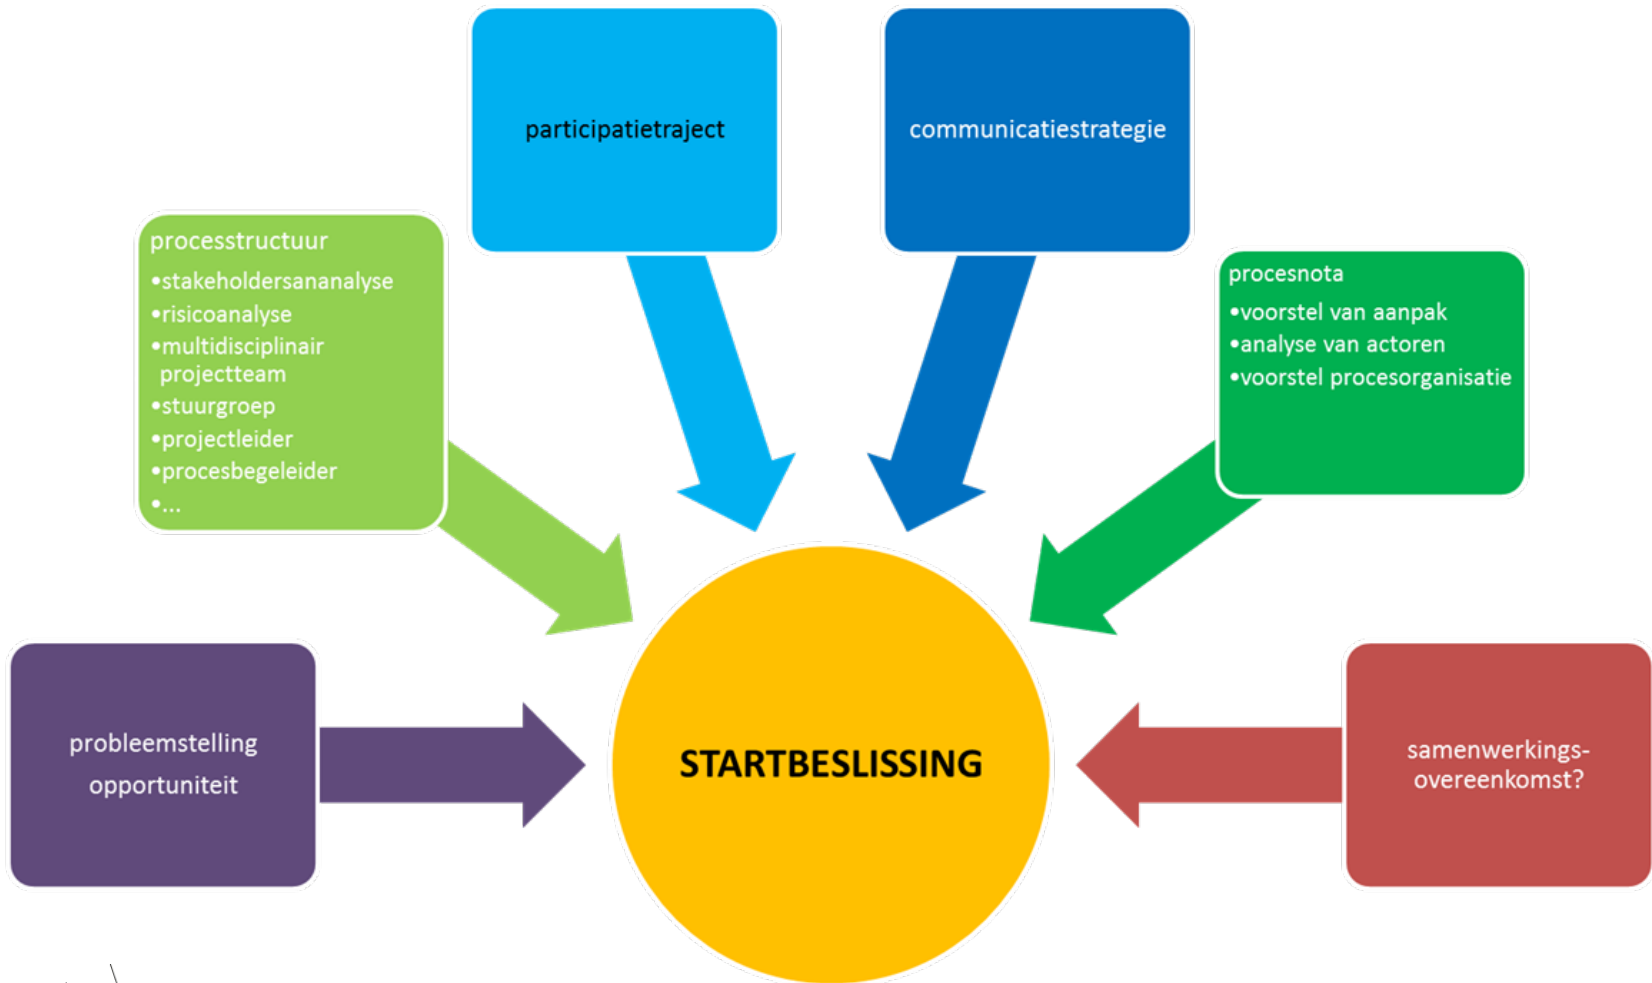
participatietraject

communicatiestrategie

processtructuur
•stakeholdersananalyse
•risicoanalyse
•multidisciplinair projectteam
•stuurgroep
•projectleider
•procesbegeleider
•...

procesnota
•voorstel van aanpak
•analyse van actoren
•voorstel procesorganisatie

probleemstelling
opportuniteit

STARTBESLISSING

samenwerkingsovereenkomst?